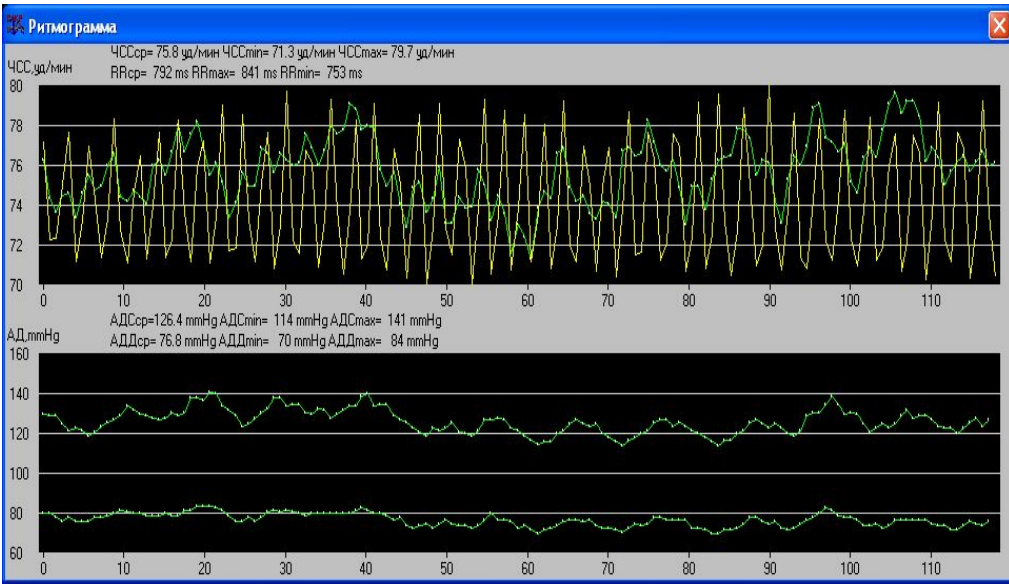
Ритмограмма

ЧСС,уд/мин
ЧССср= 75.8 уд/мин ЧССmin= 71.3 уд/мин ЧССmax= 79.7 уд/мин
RRср= 792 ms RRmax= 841 ms RRmin= 753 ms

80
78
76
74
72
70
0 10 20 30 40 50 60 70 80 90 100 110

АД,mmHg
АДСср=126.4 mmHg АДСmin= 114 mmHg АДСmax= 141 mmHg
АДДср= 76.8 mmHg АДДmin= 70 mmHg АДДmax= 84 mmHg

160
140
120
100
80
60
0 10 20 30 40 50 60 70 80 90 100 110